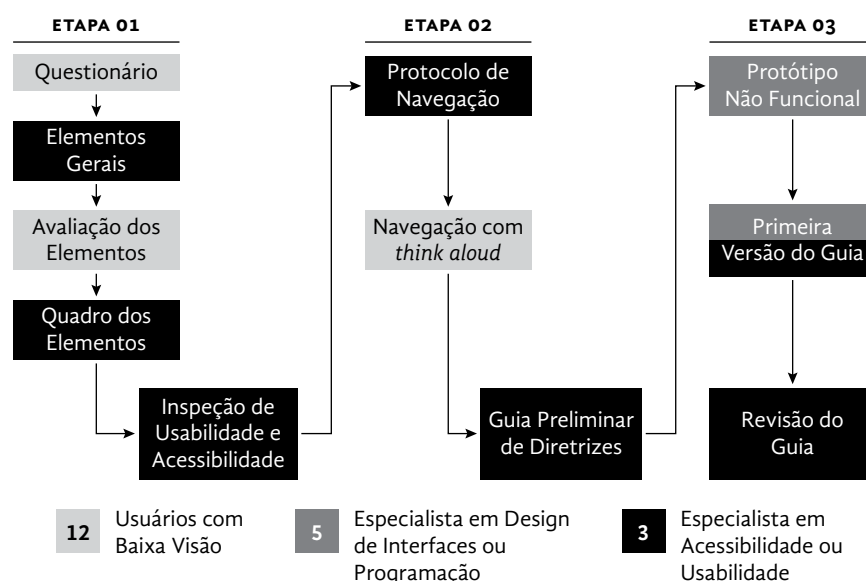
ETAPA 01

Questionário

Elementos Gerais

Avaliação dos Elementos

Quadro dos Elementos

Inspeção de Usabilidade e Acessibilidade

ETAPA 02

Protocolo de Navegação

Navegação com *think aloud*

Guia Preliminar de Diretrizes

ETAPA 03

Protótipo Não Funcional

Primeira Versão do Guia

Revisão do Guia

12 Usuários com Baixa Visão

5 Especialista em Design de Interfaces ou Programação

3 Especialista em Acessibilidade ou Usabilidade